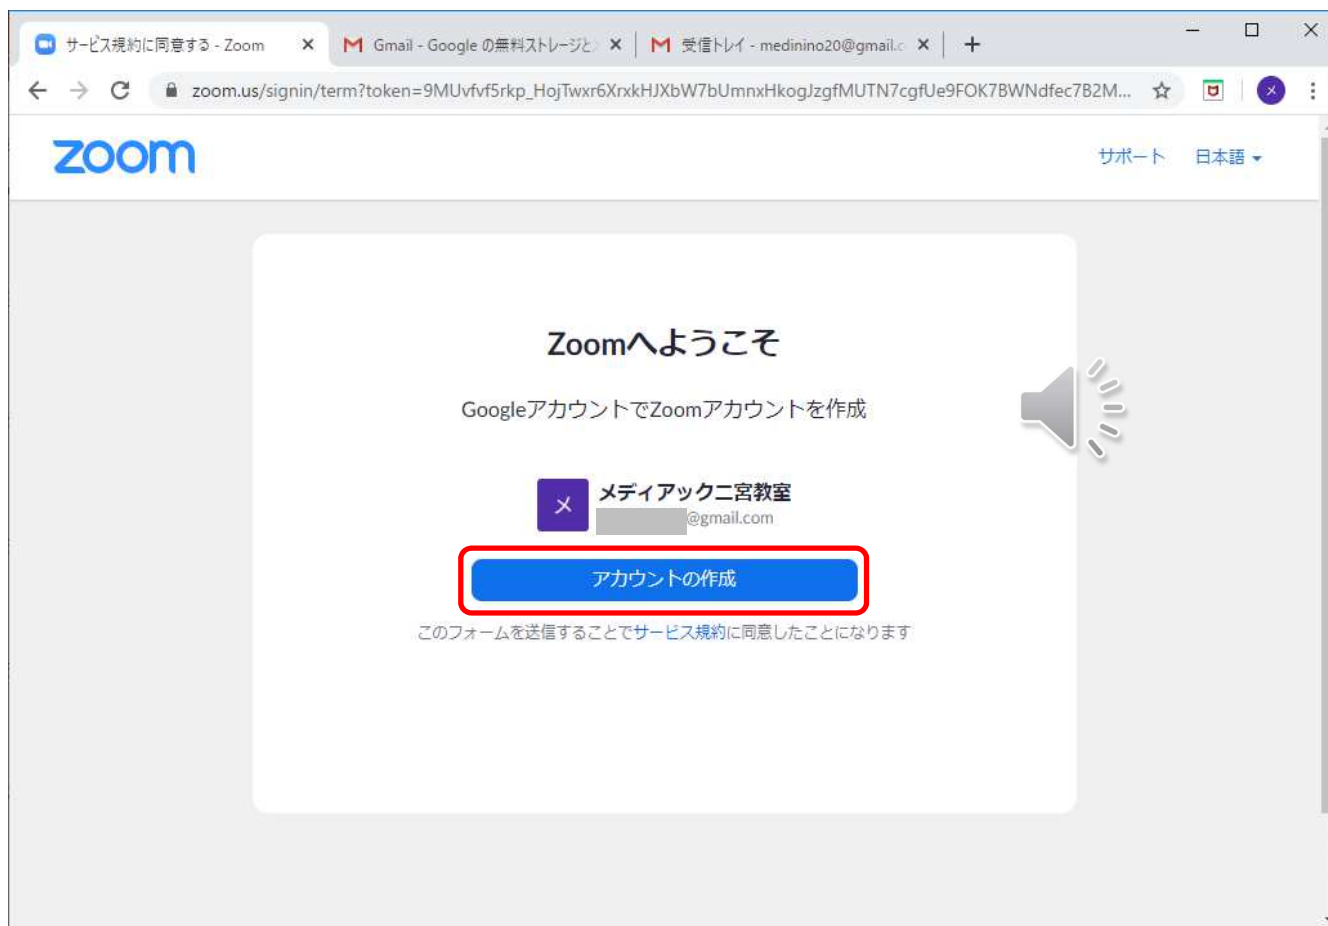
サービス規約に同意する - Zoom ×
Gmail - Google の無料ストレージと ×
受信トレイ - medinino20@gmail.c ×
+

zoom.us/signin/term?token=9MUvfvf5rkp_HojTwxr6XrxkHJXbW7bUmnxHkogJzgfMUTN7cgfUe9FOK7BWNdfec7B2M...

zoom

サポート 日本語

Zoomへようこそ

GoogleアカウントでZoomアカウントを作成

メディアック二宮教室
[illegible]@gmail.com

アカウントの作成

このフォームを送信することでサービス規約に同意したことになります